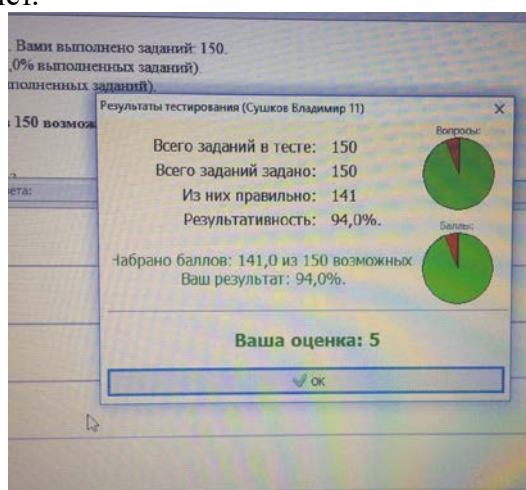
нет.

. Вами выполнено заданий: 150.
,0% выполненных заданий).
полненных заданий).
150 возмож
ета:

Результаты тестирования (Сушков Владимир 11)
×

Вопросы:

Всего заданий в тесте: 150
Всего заданий задано: 150
Из них правильно: 141
Результативность: 94,0%.

Баллы:

Набрано баллов: 141,0 из 150 возможных
Ваш результат: 94,0%.

Ваша оценка: 5

OK